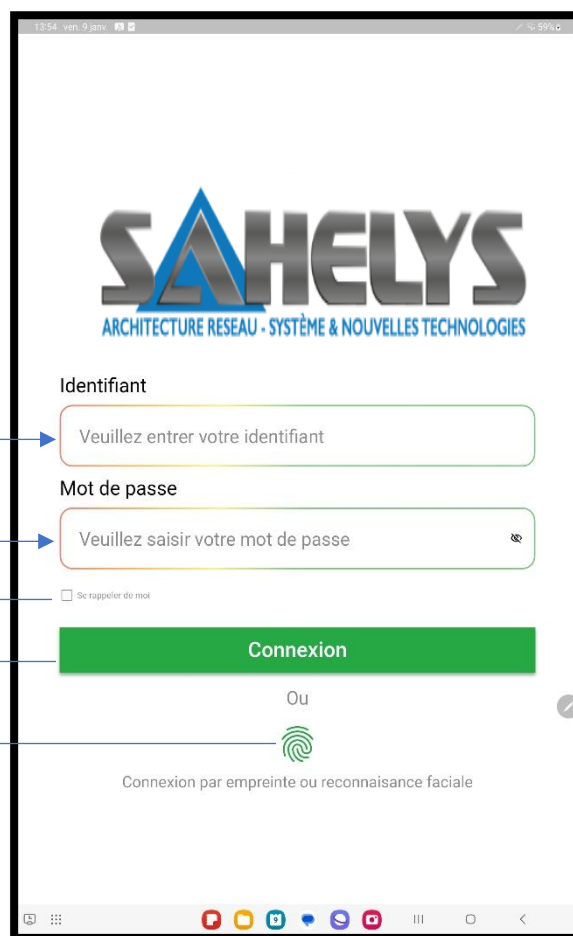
13:54 ven. 9 janv.

59%

SAHELYS
ARCHITECTURE RESEAU - SYSTÈME & NOUVELLES TECHNOLOGIES

Identifiant

Veuillez entrer votre identifiant

Mot de passe

Veuillez saisir votre mot de passe

Se rappeler de moi

Connexion

Ou

Connexion par empreinte ou reconnaisance faciale